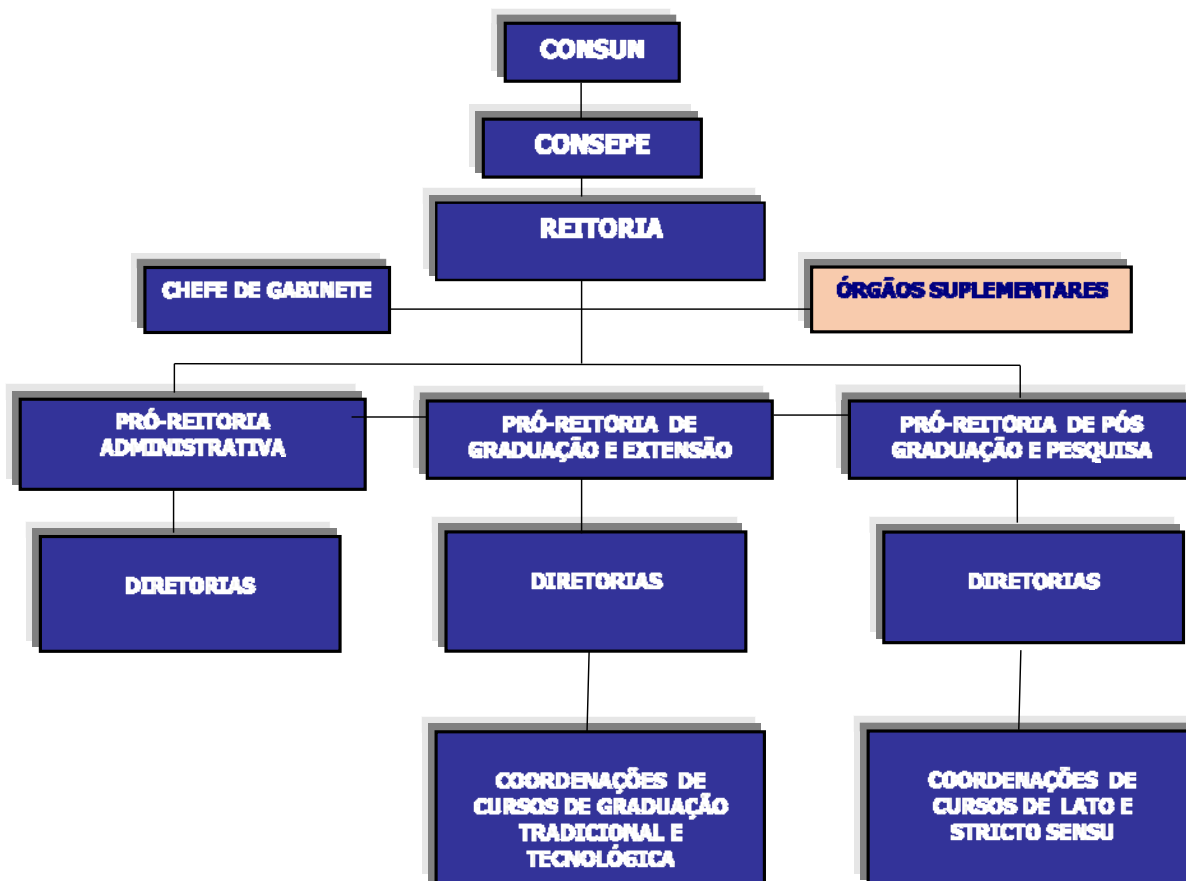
CONSUN

CONSEPE

REITORIA

CHEFE DE GABINETE

ÓRGÃOS SUPLEMENTARES

PRÓ-REITORIA ADMINISTRATIVA

PRÓ-REITORIA DE GRADUAÇÃO E EXTENSÃO

PRÓ-REITORIA DE PÓS GRADUAÇÃO E PESQUISA

DIRETORIAS

DIRETORIAS

DIRETORIAS

COORDENAÇÕES DE CURSOS DE GRADUAÇÃO TRADICIONAL E TECNOLÓGICA

COORDENAÇÕES DE CURSOS DE LATO E STRICTO SENSU